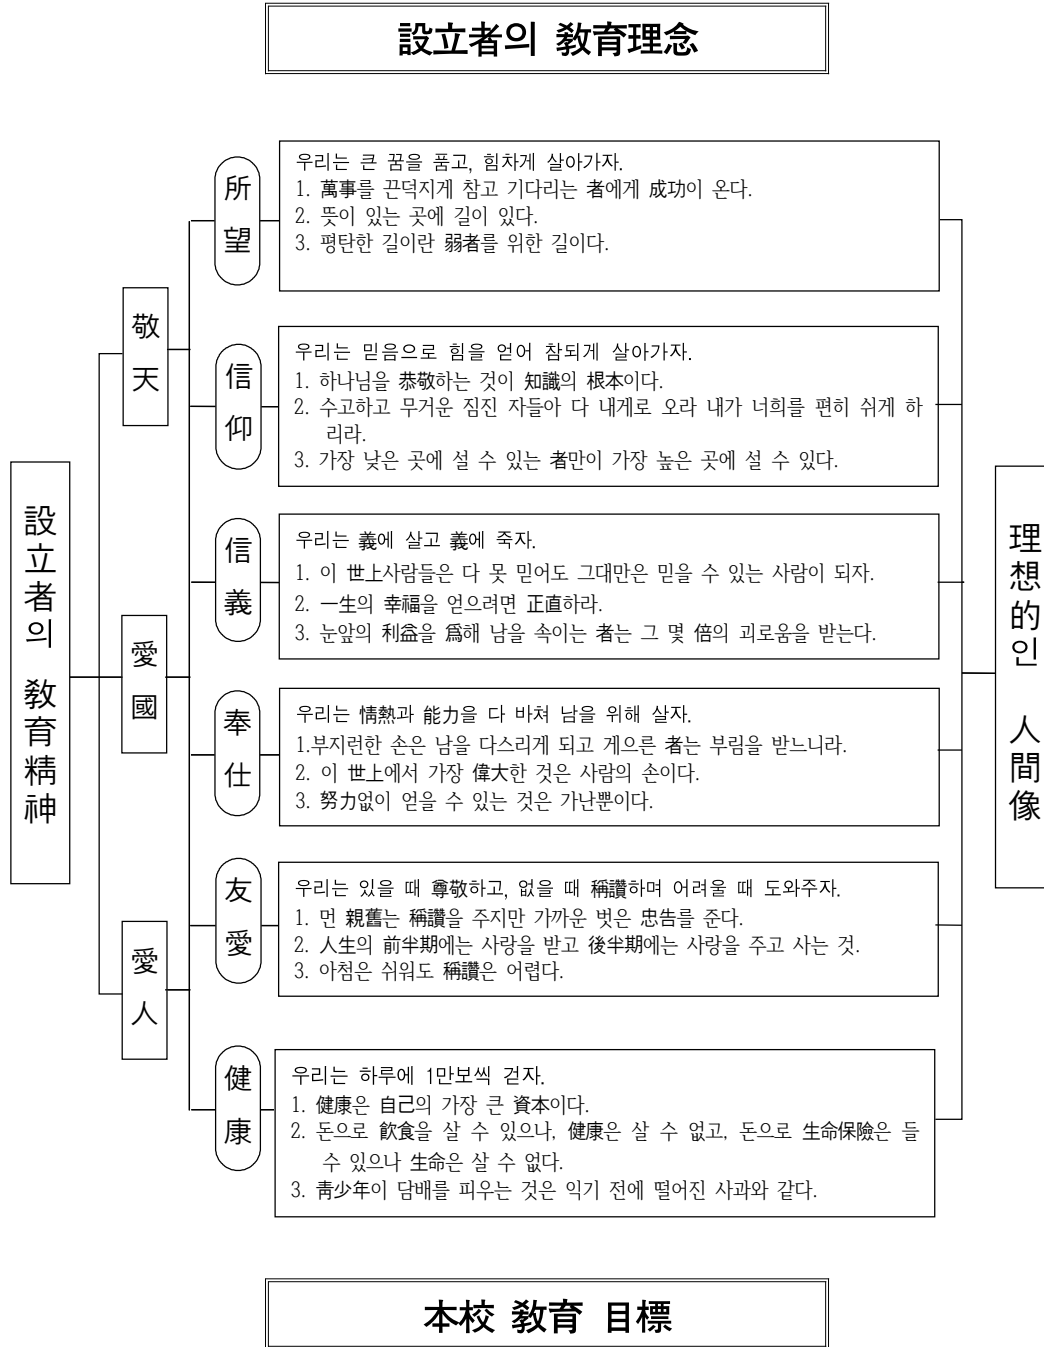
設立者의 教育理念

設立者의 教育精神

敬天

愛國

愛人

所望

우리는 큰 꿈을 품고, 힘차게 살아가자.
1. 萬事를 끈덕지게 참고 기다리는 者에게 成功이 온다.
2. 뜻이 있는 곳에 길이 있다.
3. 평탄한 길이란 弱者를 위한 길이다.

信仰

우리는 믿음으로 힘을 얻어 참되게 살아가자.
1. 하나님을 恭敬하는 것이 知識의 根本이다.
2. 수고하고 무거운 짐진 자들아 다 내게로 오라 내가 너희를 편히 쉬게 하리라.
3. 가장 낮은 곳에 설 수 있는 者만이 가장 높은 곳에 설 수 있다.

信義

우리는 義에 살고 義에 죽자.
1. 이 世上사람들은 다 못 믿어도 그대만은 믿을 수 있는 사람이 되자.
2. 一生의 幸福을 얻으려면 正直하라.
3. 눈앞의 利益을 爲해 남을 속이는 者는 그 몇 倍의 괴로움을 받는다.

奉仕

우리는 情熱과 能力을 다 바쳐 남을 위해 살자.
1.부지런한 손은 남을 다스리게 되고 게으른 者는 부림을 받느니라.
2. 이 世上에서 가장 偉大한 것은 사람의 손이다.
3. 努力없이 얻을 수 있는 것은 가난뿐이다.

友愛

우리는 있을 때 尊敬하고, 없을 때 稱讚하며 어려울 때 도와주자.
1. 먼 親舊는 稱讚을 주지만 가까운 벗은 忠告를 준다.
2. 人生의 前半期에는 사랑을 받고 後半期에는 사랑을 주고 사는 것.
3. 아첨은 쉬워도 稱讚은 어렵다.

健康

우리는 하루에 1만보씩 걷자.
1. 健康은 自己의 가장 큰 資本이다.
2. 돈으로 飮食을 살 수 있으나, 健康은 살 수 없고, 돈으로 生命保險은 들 수 있으나 生命은 살 수 없다.
3. 靑少年이 담배를 피우는 것은 익기 전에 떨어진 사과와 같다.

理想的인 人間像

本校 教育 目標